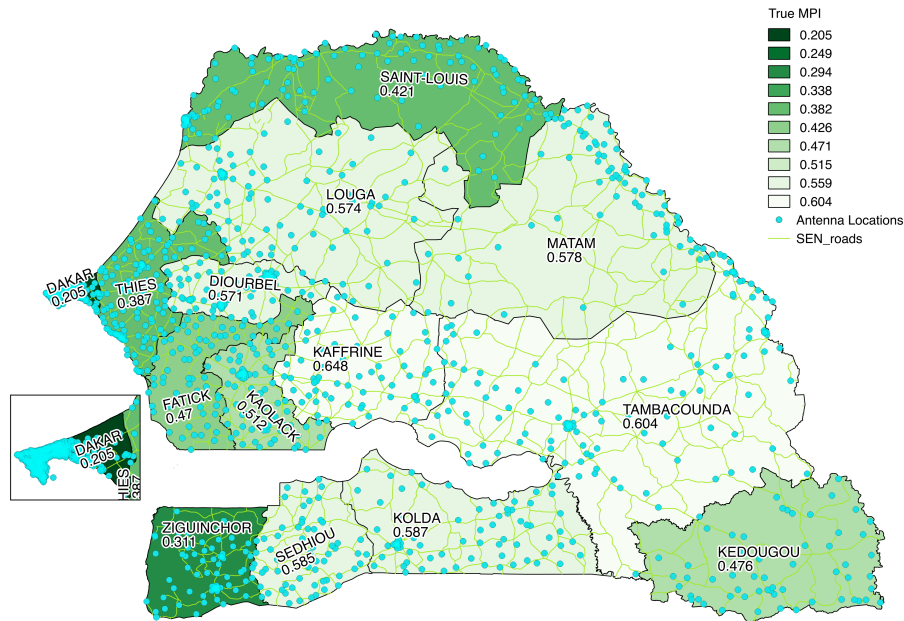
True MPI
0.205
0.249
0.294
0.338
0.382
0.426
0.471
0.515
0.559
0.604
Antenna Locations
SEN_roads

SAINT-LOUIS
0.421

LOUGA
0.574

MATAM
0.578

DAKAR
0.205

THIES
0.387

DIOURBEL
0.571

KAFFRINE
0.648

FATICK
0.47

KAOLACK
0.512

TAMBACOUNDA
0.604

DAKAR
0.205
HIES
387

ZIGUINCHOR
0.311

SEDHIOU
0.585

KOLDA
0.587

KEDOUGOU
0.476